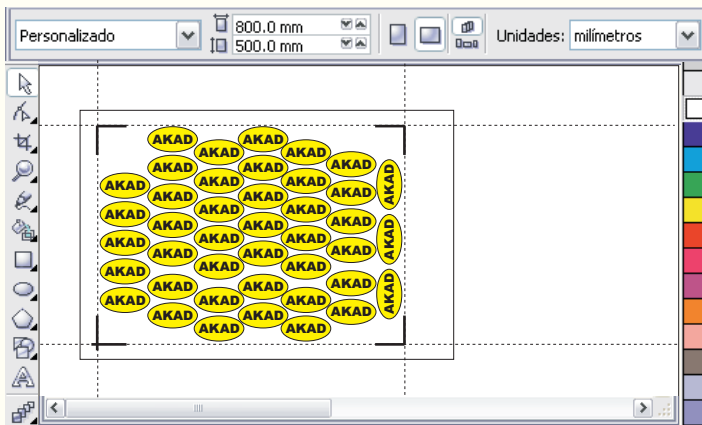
Personalizado
800.0 mm
500.0 mm
Unidades: milímetros

AKAD AKAD
AKAD AKAD AKAD
AKAD AKAD AKAD AKAD AKAD
AKAD AKAD AKAD AKAD AKAD AKAD
AKAD AKAD AKAD AKAD AKAD
AKAD AKAD AKAD AKAD AKAD AKAD
AKAD AKAD AKAD AKAD AKAD
AKAD AKAD AKAD AKAD AKAD AKAD
AKAD AKAD AKAD AKAD AKAD
AKAD AKAD AKAD AKAD AKAD AKAD
AKAD AKAD AKAD AKAD AKAD
AKAD AKAD AKAD AKAD AKAD AKAD
AKAD AKAD AKAD
AKAD
AKAD
AKAD